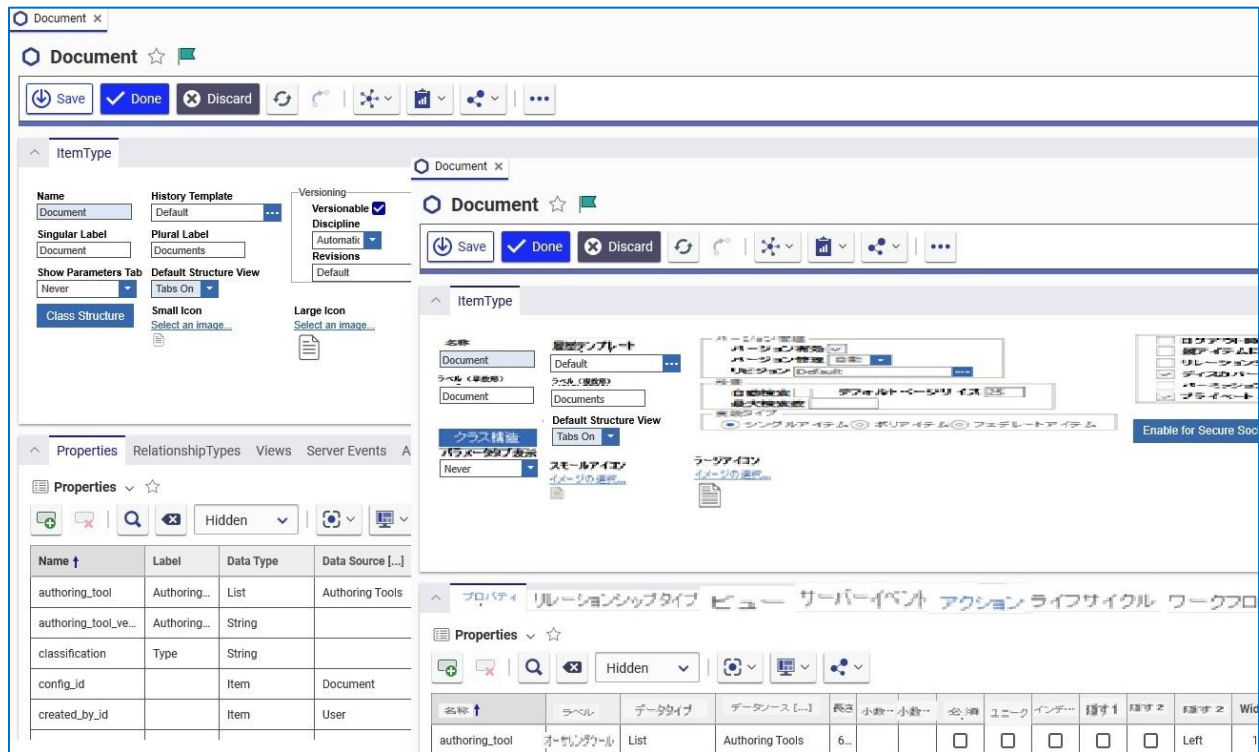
Document ×

Document ☆

Save Done Discard •••

ItemType

Name
Document
Singular Label
Document
Show Parameters Tab
Never
Class Structure

History Template
Default
Plural Label
Documents
Default Structure View
Tabs On
Small Icon
Select an image...

Versioning
Versionable
Discipline
Automatic
Revisions
Default

Large Icon
Select an image...

Properties RelationshipTypes Views Server Events A

Properties ∨ ☆

Hidden

| Name ↑ | Label | Data Type | Data Source [...] |
|---|---|---|---|
| authoring_tool | Authoring... | List | Authoring Tools |
| authoring_tool_ve... | Authoring... | String | |
| classification | Type | String | |
| config_id | | Item | Document |
| created_by_id | | Item | User |

Document ×

Document ☆

Save Done Discard •••

ItemType

名称
Document
ラベル（単数形）
Document
クラス構造
パラメータタブ表示
Never

履歴テンプレート
Default
ラベル（複数形）
Documents
Default Structure View
Tabs On
スモールアイコン
イメージの選択...

ラージアイコン
イメージの選択...

バージョン管理
バージョン有効
バージョン管理 自動
リビジョン Default
検索
自動検索
デフォルトページサイズ 25
最大検索数
実装タイプ
シングルアイテム ポリアイテム フェデレートアイテム

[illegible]

Enable for Secure Soc

プロパティ リレーションシップタイプ ビュー サーバーイベント アクション ライフサイクル ワークフロ

Properties ∨ ☆

Hidden

| 名称 ↑ | ラベル | データタイプ | データソース [...] | 長さ | 小数... | 小数... | 必須 | ユニーク | インデ... | 隠す1 | 隠す2 | 隠す2 | Wid |
|---|---|---|---|---|---|---|---|---|---|---|---|---|---|
| authoring_tool | オーサリングツール | List | Authoring Tools | 6... | | | ☐ | ☐ | ☐ | ☐ | ☐ | Left | 1 |